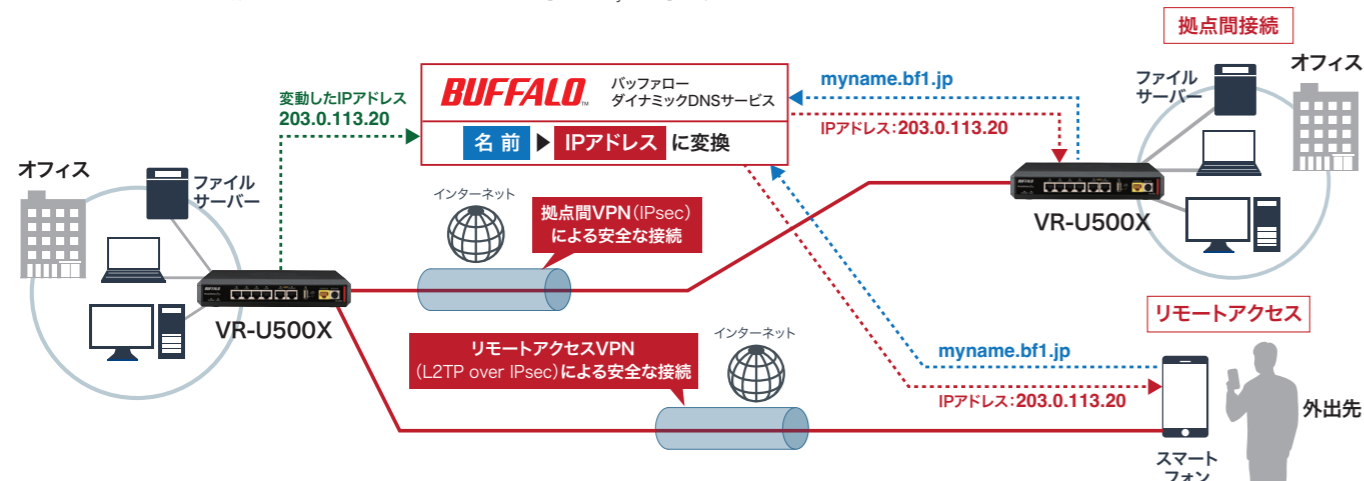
拠点間接続

BUFFALO バッファロー ダイナミックDNSサービス

名前 ▶ IPアドレス に変換

変動したIPアドレス
203.0.113.20

myname.bf1.jp

IPアドレス:203.0.113.20

ファイル サーバー

オフィス

VR-U500X

オフィス

ファイル サーバー

インターネット

拠点間VPN(IPsec)による安全な接続

VR-U500X

リモートアクセス

インターネット

リモートアクセスVPN (L2TP over IPsec)による安全な接続

myname.bf1.jp

IPアドレス:203.0.113.20

外出先

スマートフォン